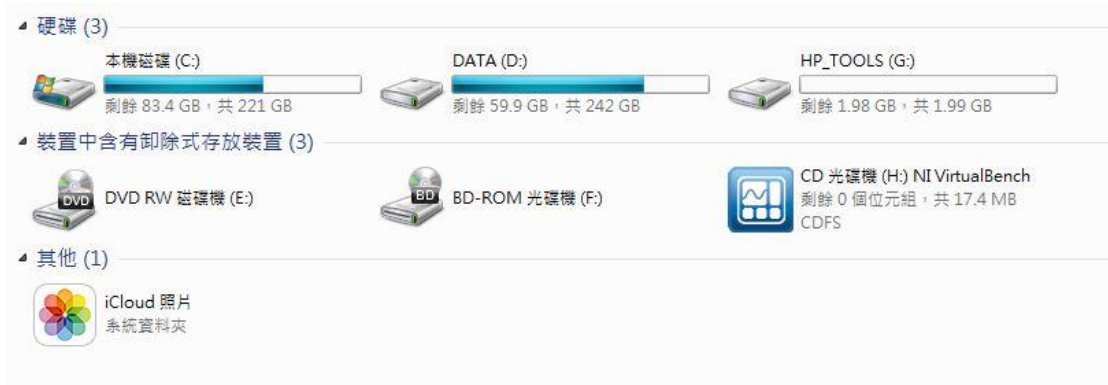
◢ 硬碟 (3)

本機磁碟 (C:)
剩餘 83.4 GB，共 221 GB

DATA (D:)
剩餘 59.9 GB，共 242 GB

HP_TOOLS (G:)
剩餘 1.98 GB，共 1.99 GB

◢ 裝置中含有卸除式存放裝置 (3)

DVD
DVD RW 磁碟機 (E:)

BD
BD-ROM 光碟機 (F:)

CD 光碟機 (H:) NI VirtualBench
剩餘 0 個位元組，共 17.4 MB
CDFS

◢ 其他 (1)

iCloud 照片
系統資料夾